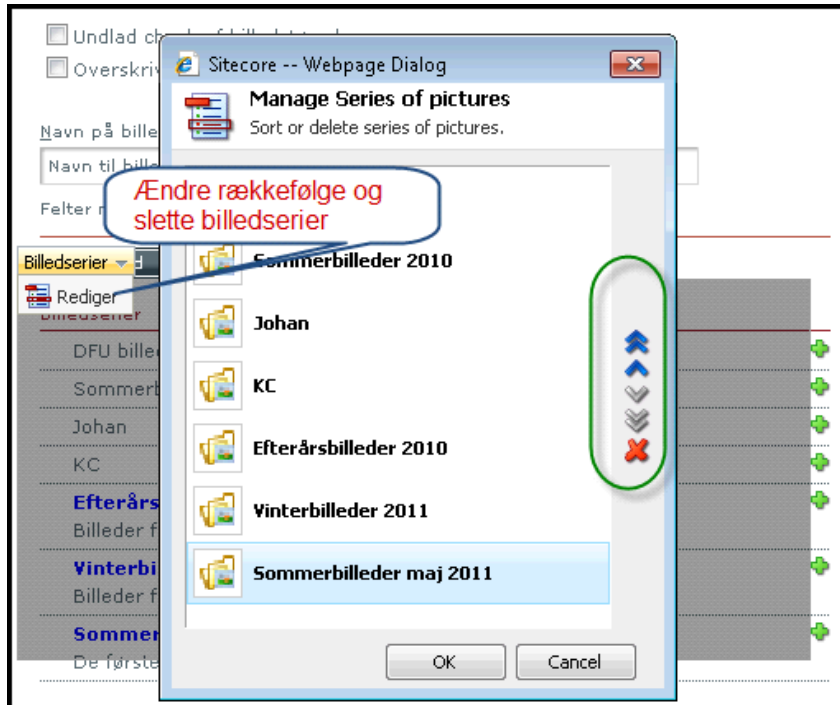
Undlad ch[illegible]

Overskriv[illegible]

Navn på bille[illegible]

Navn til bille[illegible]

Felter m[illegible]

Billedserier

Rediger

Billedserier

DFU bille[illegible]

Sommerb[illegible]

Johan

KC

Efterårs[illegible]

Billeder f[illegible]

Vinterbi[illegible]

Billeder f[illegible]

Sommer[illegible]

De første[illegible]

Sitecore -- Webpage Dialog

Manage Series of pictures

Sort or delete series of pictures.

Ændre rækkefølge og slette billedserier

Sommerbilleder 2010

Johan

KC

Efterårsbilleder 2010

Vinterbilleder 2011

Sommerbilleder maj 2011

OK

Cancel